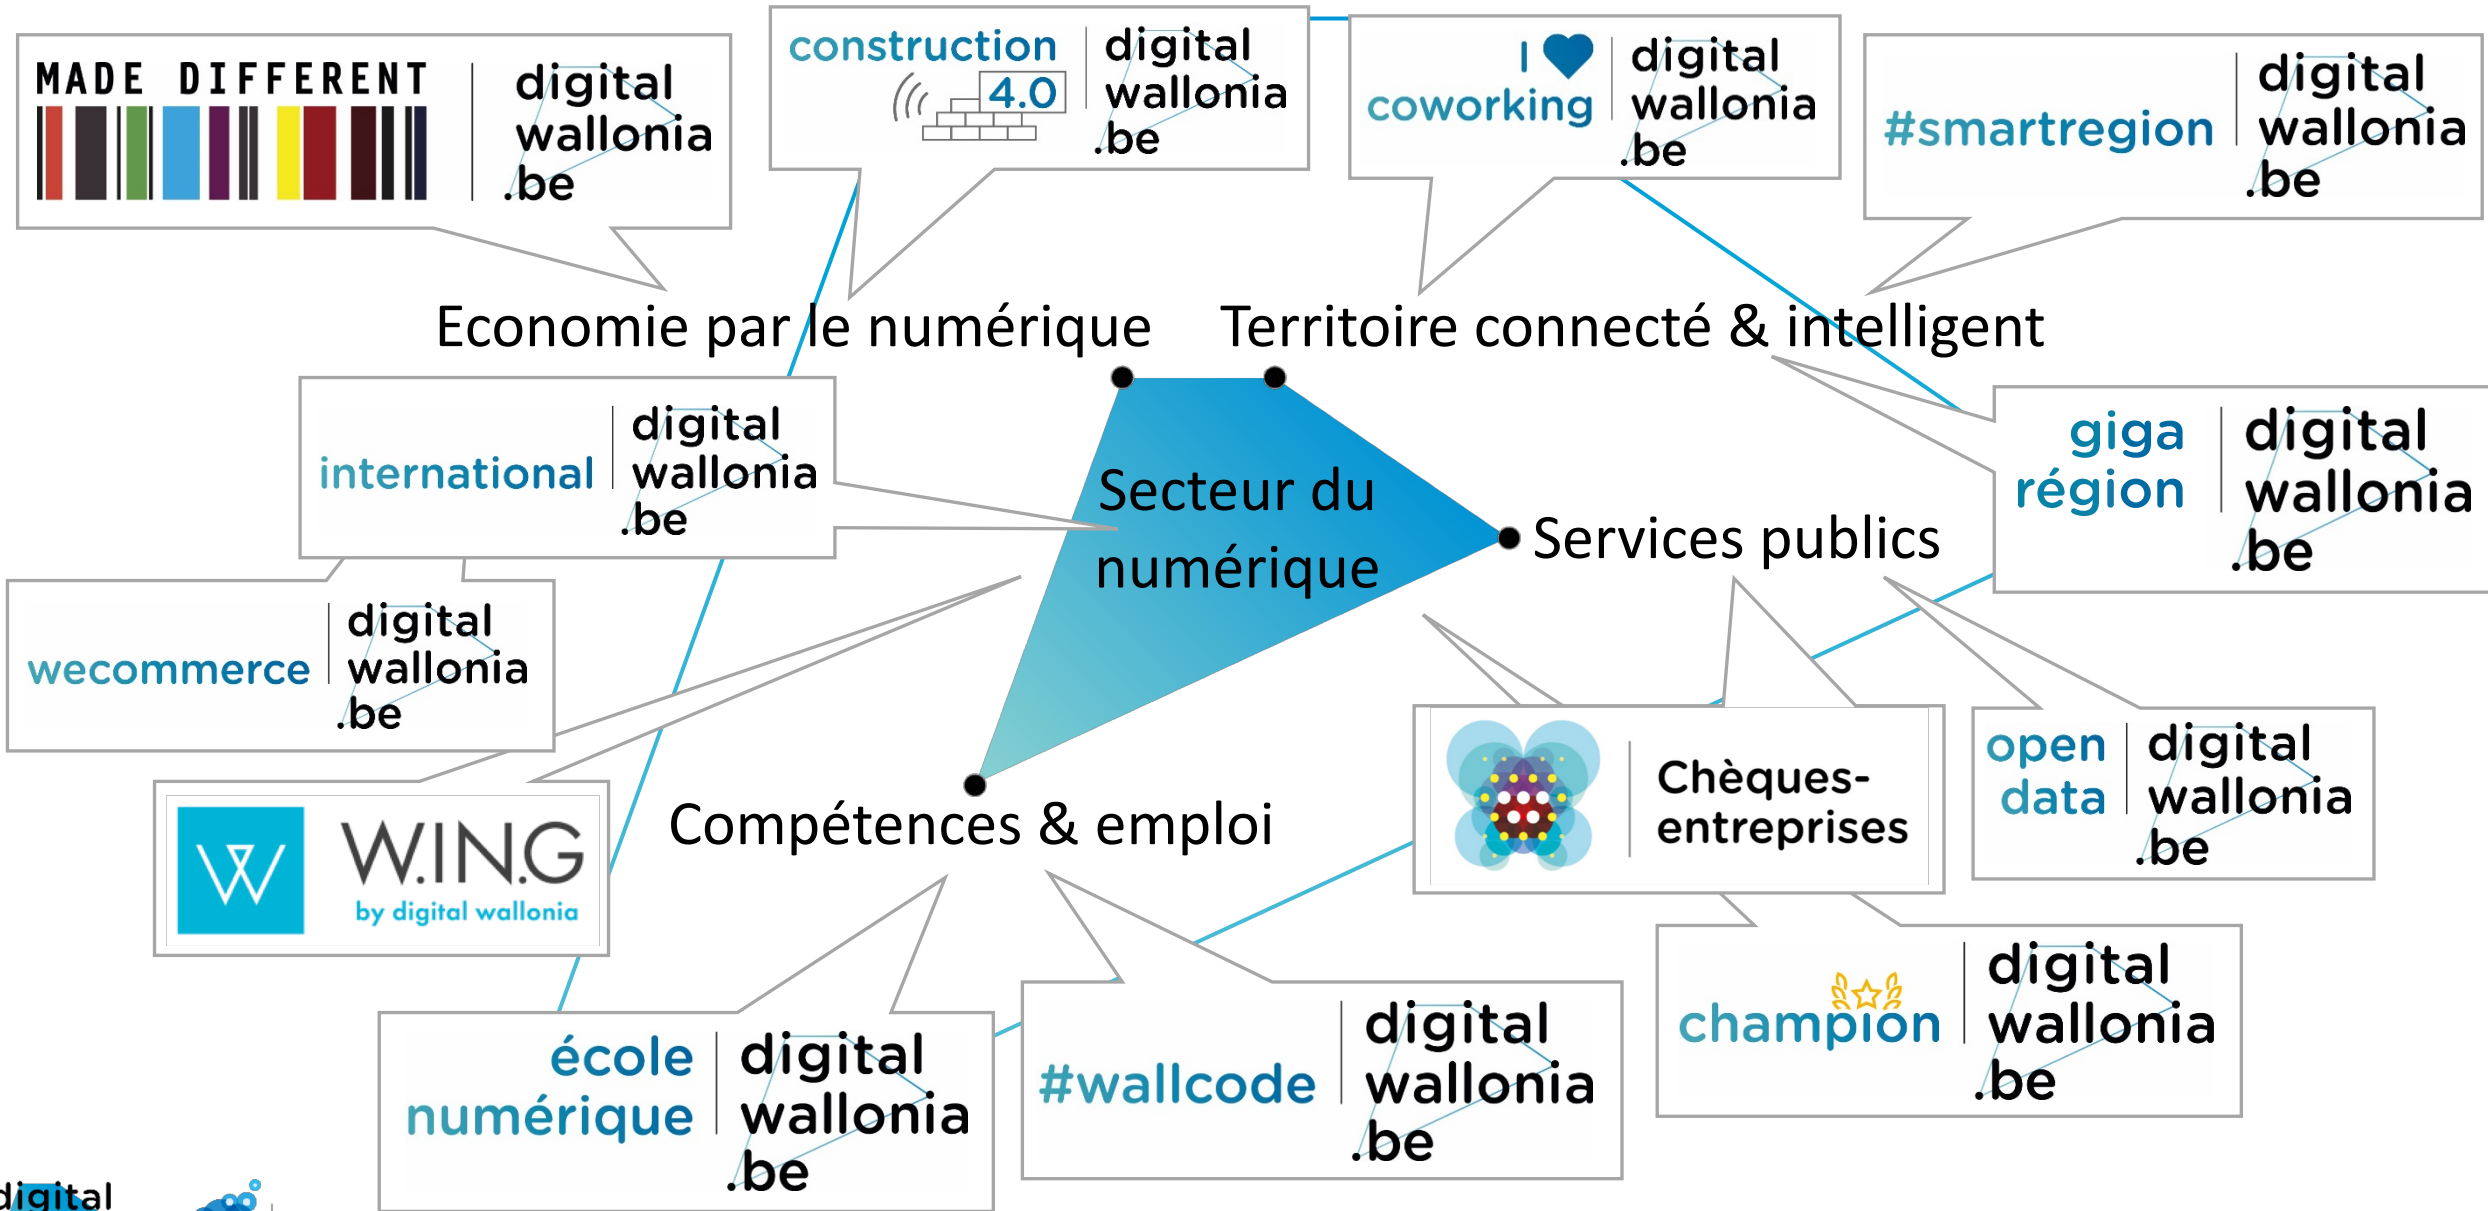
MADE DIFFERENT digital wallonia .be

construction 4.0 digital wallonia .be

I coworking digital wallonia .be

#smartregion digital wallonia .be

Economie par le numérique

Territoire connecté & intelligent

international digital wallonia .be

giga région digital wallonia .be

Secteur du numérique

Services publics

wecommerce digital wallonia .be

W W.I.N.G by digital wallonia

Compétences & emploi

Chèques-entreprises

open data digital wallonia .be

champion digital wallonia .be

école numérique digital wallonia .be

#wallcode digital wallonia .be

digital